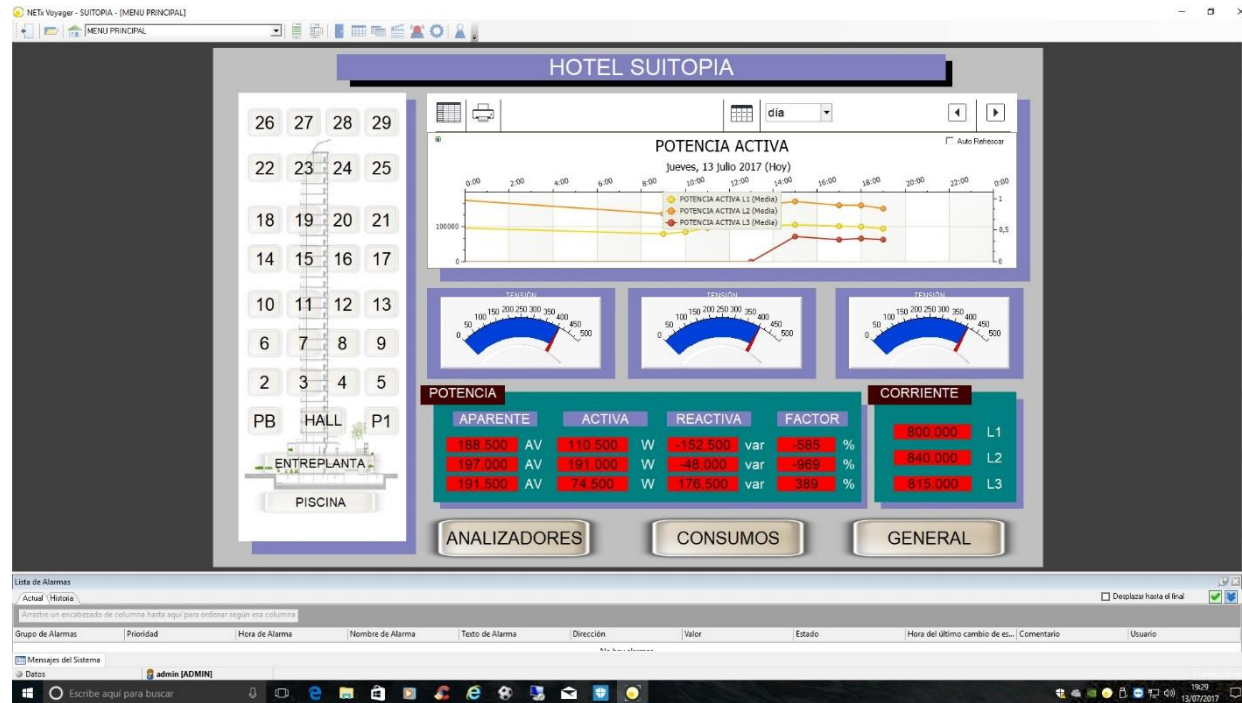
NETx Voyager - SUITOPIA - [MENU PRINCIPAL]

MENU PRINCIPAL

HOTEL SUITOPIA

26 27 28 29
22 23 24 25
18 19 20 21
14 15 16 17
10 11 12 13
6 7 8 9
2 3 4 5
PB HALL P1
ENTREPLANTA
PISCINA

día

POTENCIA ACTIVA
jueves, 13 julio 2017 (Hoy)
Auto Refrescar

0:00 2:00 4:00 6:00 8:00 10:00 12:00 14:00 16:00 18:00 20:00 22:00 0:00

POTENCIA ACTIVA L1 (Media)
POTENCIA ACTIVA L2 (Media)
POTENCIA ACTIVA L3 (Media)

100000
0
1
0,5
0

TENSIÓN
0 50 100 150 200 250 300 350 400 450 500

TENSIÓN
0 50 100 150 200 250 300 350 400 450 500

TENSIÓN
0 50 100 150 200 250 300 350 400 450 500

POTENCIA

| APARENTE | | ACTIVA | | REACTIVA | | FACTOR | |
|---|---|---|---|---|---|---|---|
| 188.500 | AV | 110.500 | W | -152.500 | var | -585 | % |
| 197.000 | AV | 191.000 | W | -48.000 | var | -969 | % |
| 191.500 | AV | 74.500 | W | 176.500 | var | 389 | % |

CORRIENTE

| | |
|---|---|
| 800.000 | L1 |
| 840.000 | L2 |
| 815.000 | L3 |

ANALIZADORES
CONSUMOS
GENERAL

Lista de Alarmas
Actual Historia
Desplazar hasta el final
Arrastre un encabezado de columna hasta aquí para ordenar según esa columna

| Grupo de Alarmas | Prioridad | Hora de Alarma | Nombre de Alarma | Texto de Alarma | Dirección | Valor | Estado | Hora del último cambio de es... | Comentario | Usuario |
|---|---|---|---|---|---|---|---|---|---|---|

No hay alarmas

Mensajes del Sistema
Datos
admin [ADMIN]

Escribe aquí para buscar
19:29
13/07/2017